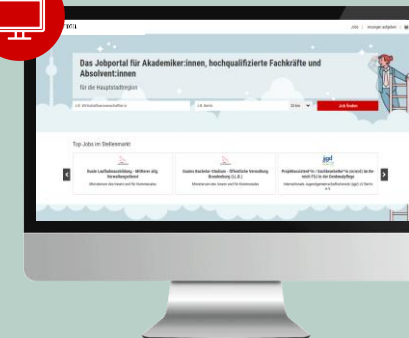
Jobs | Anzeige aufgeben

Das Jobportal für Akademiker:innen, hochqualifizierte Fachkräfte und Absolvent:innen

für die Hauptstadtregion

z.B. Wirtschaftswissenschaftler:in

z.B. Berlin

Jobs finden

Top Jobs im Stellenmarkt

Duale Laufbahnausbildung - Mittlerer allg. Verwaltungsdienst

Duales Bachelor-Studium - Öffentliche Verwaltung Brandenburg (LL.B.)

Projektassistent*in / Sachbearbeiter*in